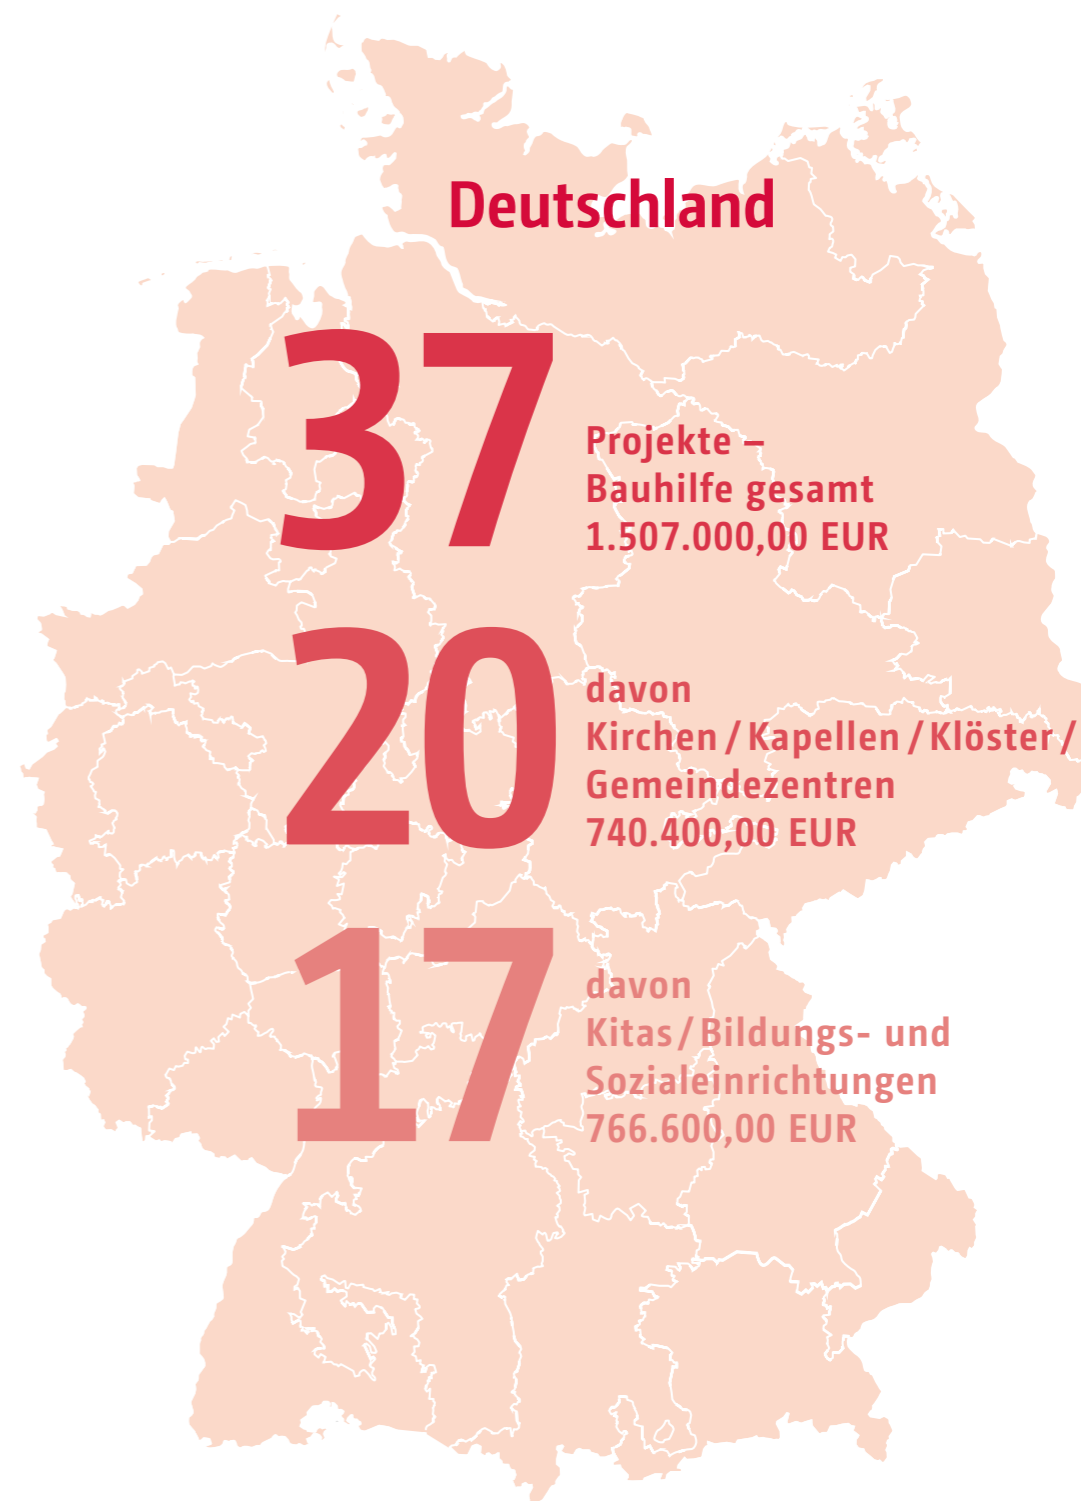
Deutschland

37

Projekte – Bauhilfe gesamt 1.507.000,00 EUR

20

davon Kirchen / Kapellen / Klöster / Gemeindezentren 740.400,00 EUR

17

davon Kitas / Bildungs- und Sozialeinrichtungen 766.600,00 EUR